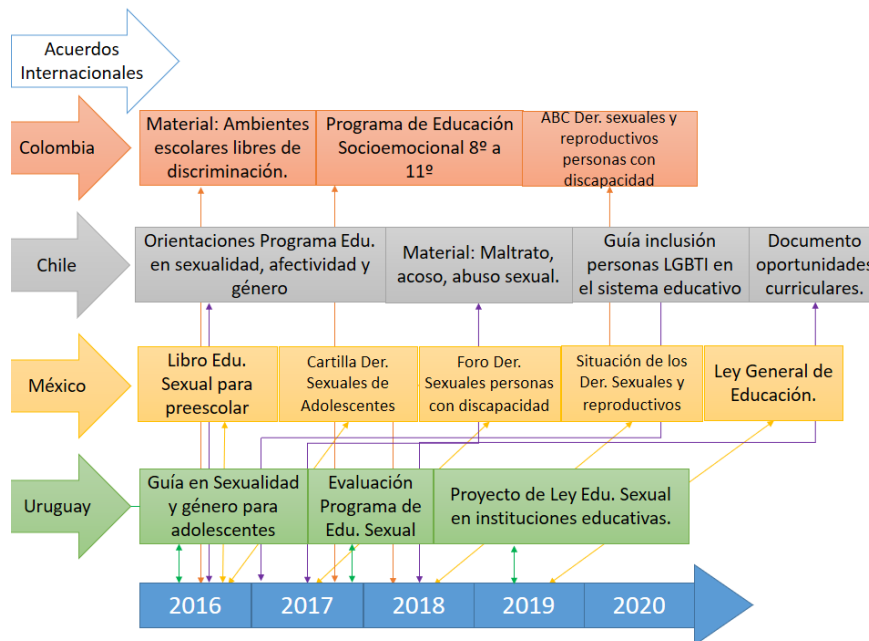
Acuerdos Internacionales

Colombia

Material: Ambientes escolares libres de discriminación.

Programa de Educación Socioemocional 8º a 11º

ABC Der. sexuales y reproductivos personas con discapacidad

Chile

Orientaciones Programa Edu. en sexualidad, afectividad y género

Material: Maltrato, acoso, abuso sexual.

Guía inclusión personas LGBTI en el sistema educativo

Documento oportunidades curriculares.

México

Libro Edu. Sexual para preescolar

Cartilla Der. Sexuales de Adolescentes

Foro Der. Sexuales personas con discapacidad

Situación de los Der. Sexuales y reproductivos

Ley General de Educación.

Uruguay

Guía en Sexualidad y género para adolescentes

Evaluación Programa de Edu. Sexual

Proyecto de Ley Edu. Sexual en instituciones educativas.

2016 2017 2018 2019 2020